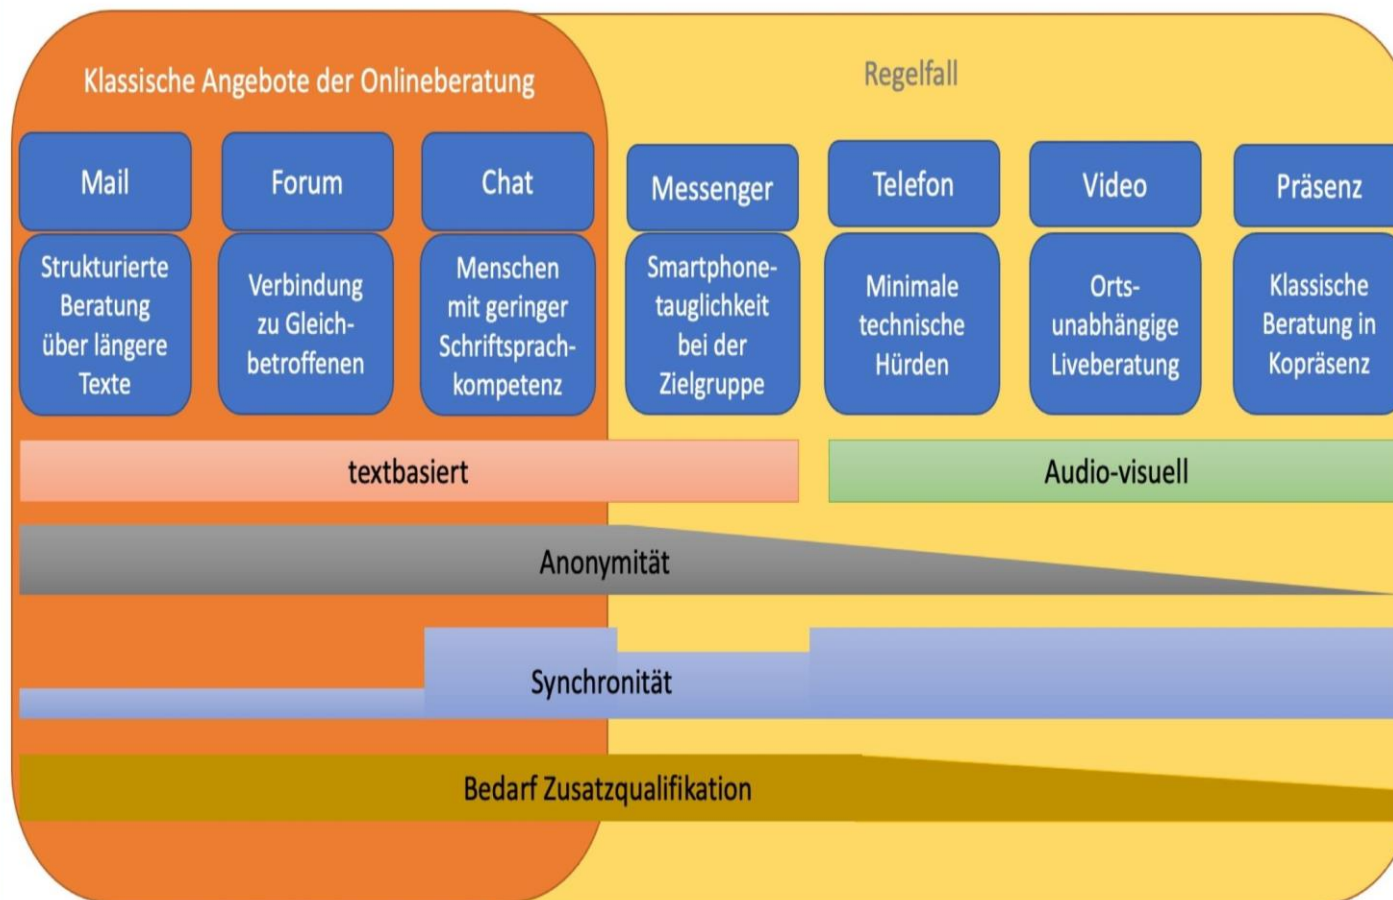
Klassische Angebote der Onlineberatung

Regelfall

Mail

Strukturierte Beratung über längere Texte

Forum

Verbindung zu Gleichbetroffenen

Chat

Menschen mit geringer Schriftsprachkompetenz

Messenger

Smartphonetauglichkeit bei der Zielgruppe

Telefon

Minimale technische Hürden

Video

Ortsunabhängige Liveberatung

Präsenz

Klassische Beratung in Kopräsenz

textbasiert

Audio-visuell

Anonymität

Synchronität

Bedarf Zusatzqualifikation